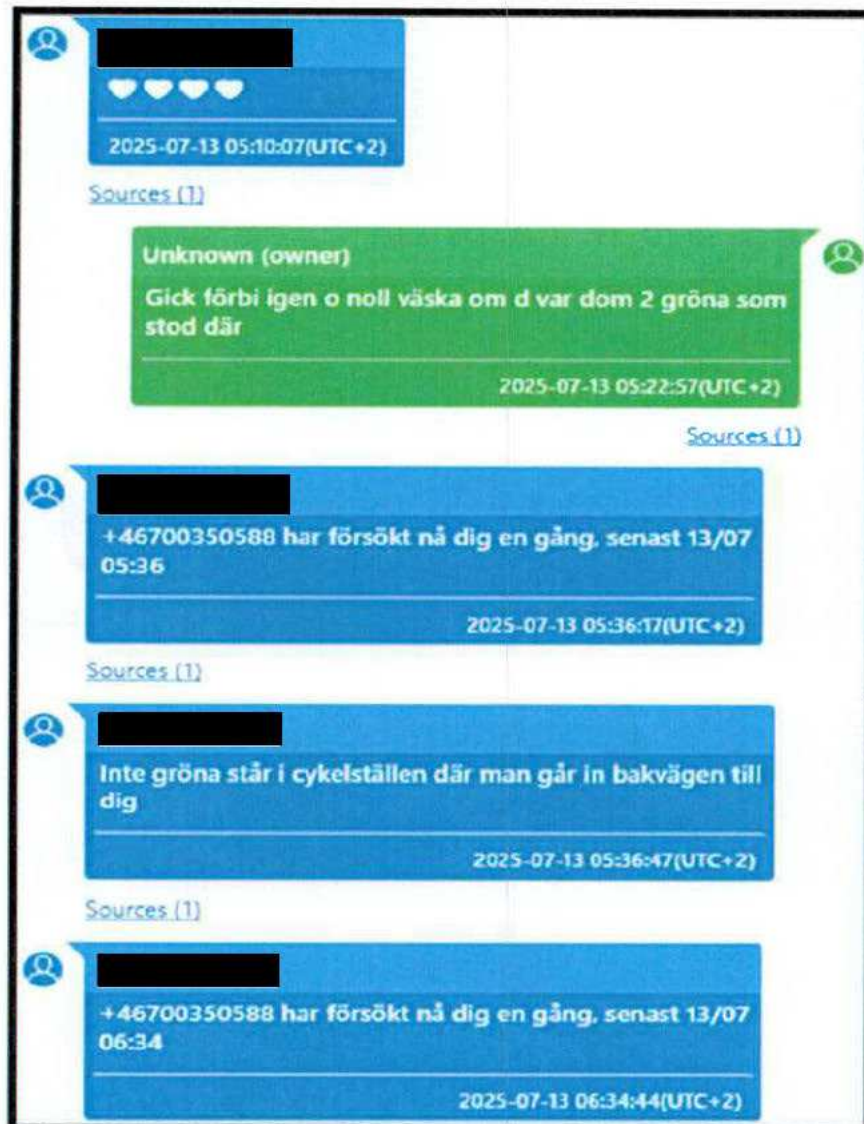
♥♥♥♥

2025-07-13 05:10:07(UTC+2)

Sources (1)

Unknown (owner)

Gick förbi igen o noll väska om d var dom 2 gröna som stod där

2025-07-13 05:22:57(UTC+2)

Sources (1)

+46700350588 har försökt nå dig en gång, senast 13/07 05:36

2025-07-13 05:36:17(UTC+2)

Sources (1)

Inte gröna står i cykelställen där man går in bakvägen till dig

2025-07-13 05:36:47(UTC+2)

Sources (1)

+46700350588 har försökt nå dig en gång, senast 13/07 06:34

2025-07-13 06:34:44(UTC+2)